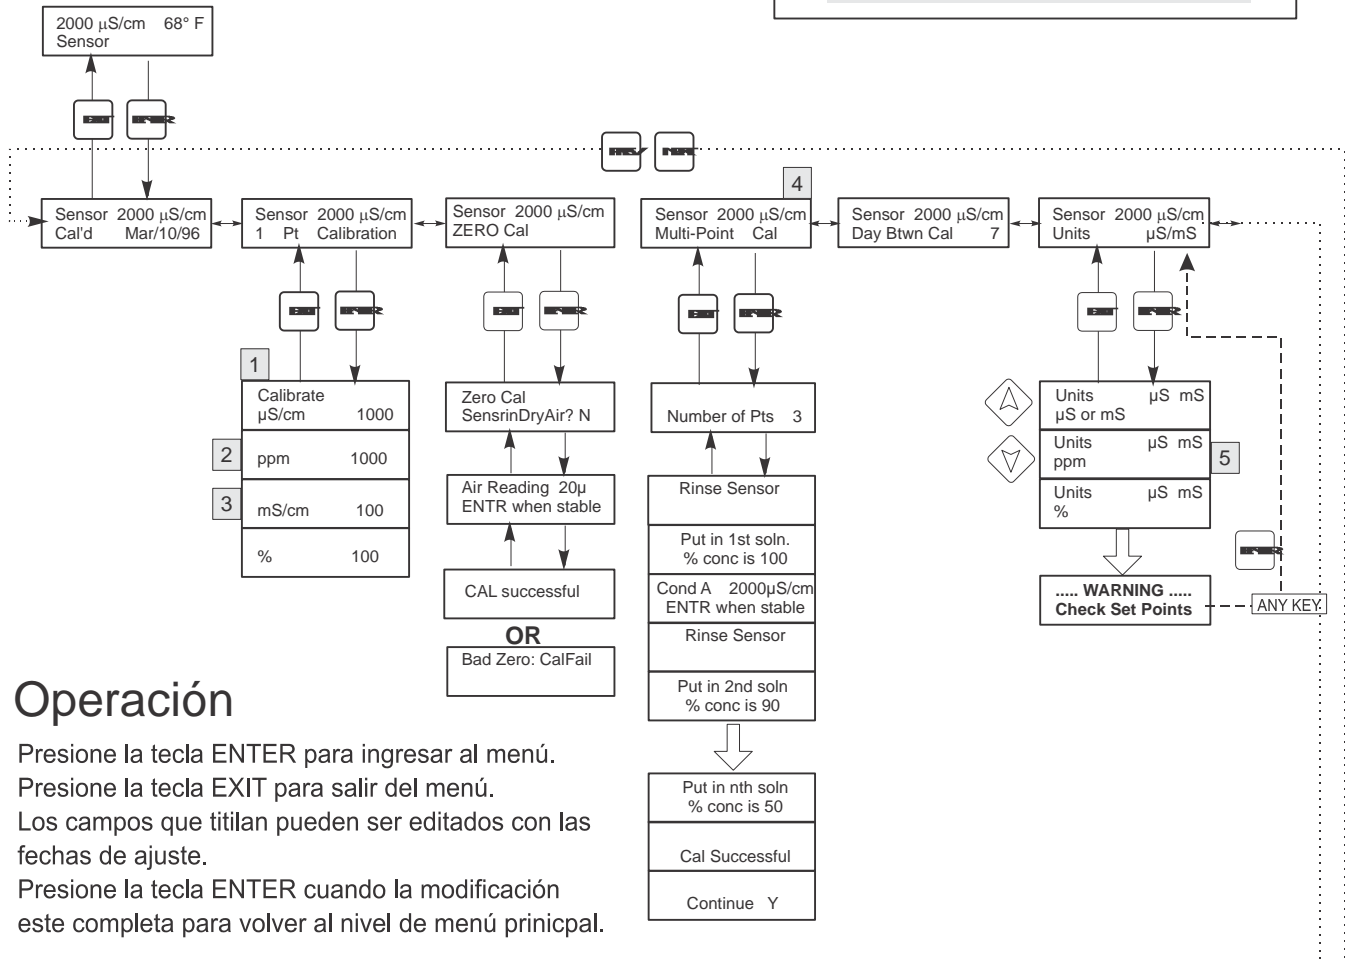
2000 µS/cm 68° F
Sensor

Sensor 2000 µS/cm
Cal'd Mar/10/96

Sensor 2000 µS/cm
1 Pt Calibration

1
Calibrate
µS/cm 1000

2
ppm 1000

3
mS/cm 100

% 100

Sensor 2000 µS/cm
ZERO Cal

Zero Cal
SensrinDryAir? N

Air Reading 20µ
ENTR when stable

CAL successful

OR

Bad Zero: CalFail

4
Sensor 2000 µS/cm
Multi-Point Cal

Number of Pts 3

Rinse Sensor

Put in 1st soln.
% conc is 100

Cond A 2000µS/cm
ENTR when stable

Rinse Sensor

Put in 2nd soln
% conc is 90

Put in nth soln
% conc is 50

Cal Successful

Continue Y

Sensor 2000 µS/cm
Day Btwn Cal 7

Sensor 2000 µS/cm
Units µS/mS

Units µS mS
µS or mS

Units µS mS
ppm

5

Units µS mS
%

..... WARNING .....
Check Set Points

ANY KEY

Operación

Presione la tecla ENTER para ingresar al menú.
Presione la tecla EXIT para salir del menú.
Los campos que titilan pueden ser editados con las fechas de ajuste.
Presione la tecla ENTER cuando la modificación este completa para volver al nivel de menú prinicpal.